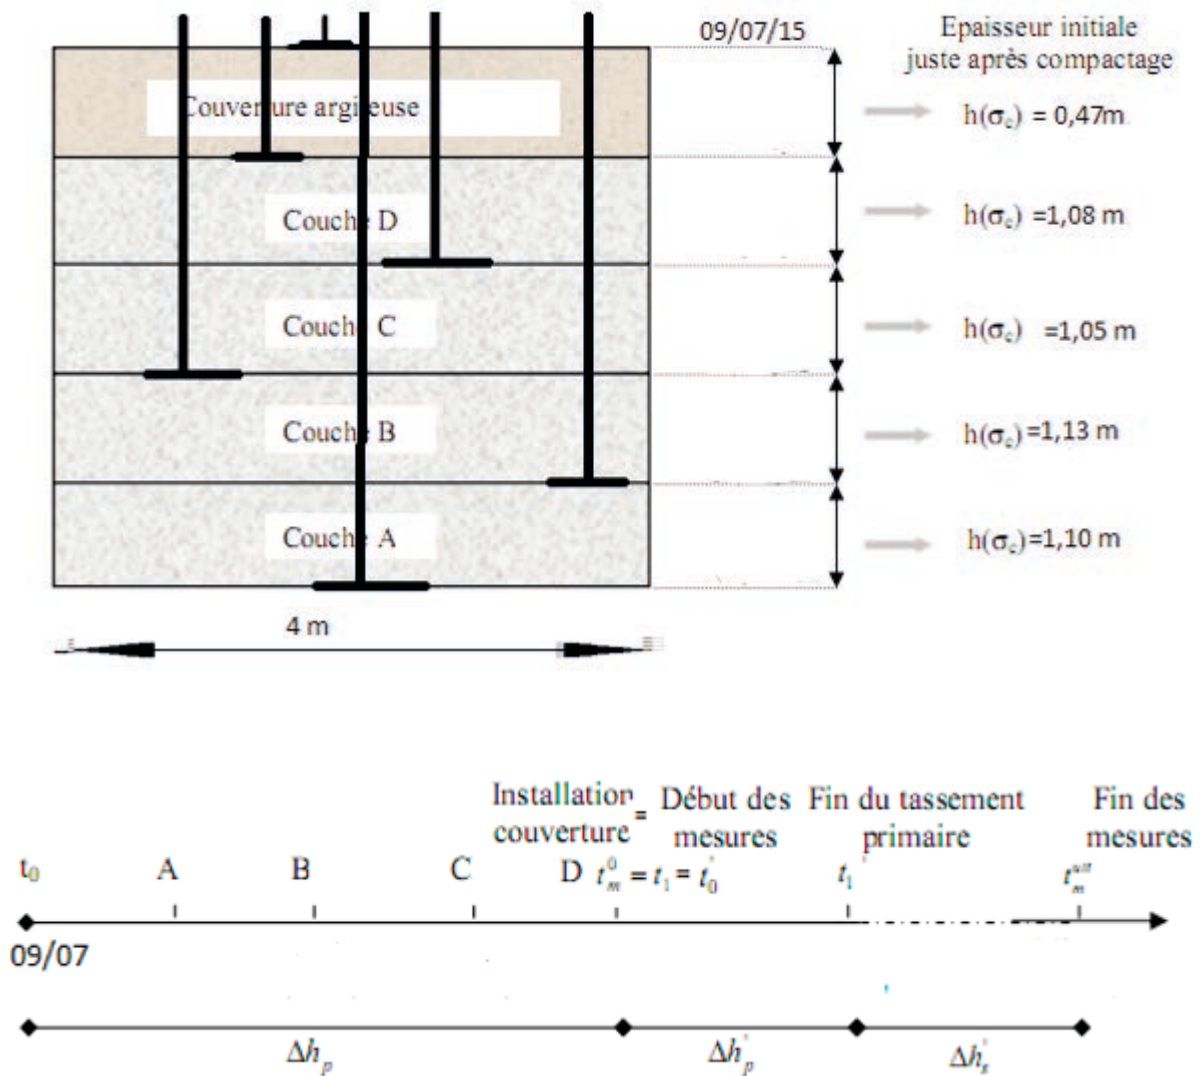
09/07/15

Epaisseur initiale juste après compactage

Couverture argileuse

$h(\sigma_c)$ = 0,47m

Couche D

$h(\sigma_c)$ =1,08 m

Couche C

$h(\sigma_c)$ =1,05 m

Couche B

$h(\sigma_c)$=1,13 m

Couche A

$h(\sigma_c)$=1,10 m

4 m

Installation couverture = Début des mesures

Fin du tassement primaire

Fin des mesures

$t_0$ A B C D $t_m^0 = t_1 = t_0^{'}$ $t_1^{'}$ $t_m^{sit}$

09/07

$\Delta h_p$

$\Delta h_p^{'}$

$\Delta h_s^{'}$